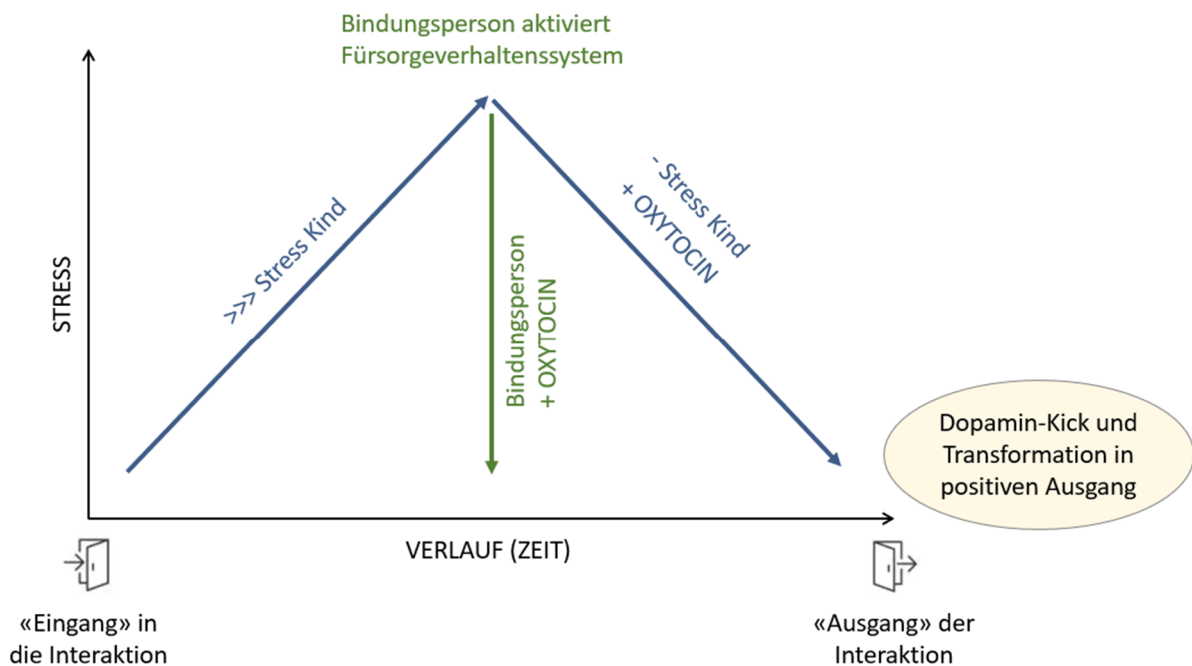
Bindungsperson aktiviert Fürsorgeverhaltenssystem

STRESS

>>> Stress Kind

Bindungsperson + OXYTOCIN

- Stress Kind + OXYTOCIN

Dopamin-Kick und Transformation in positiven Ausgang

VERLAUF (ZEIT)

«Eingang» in die Interaktion

«Ausgang» der Interaktion